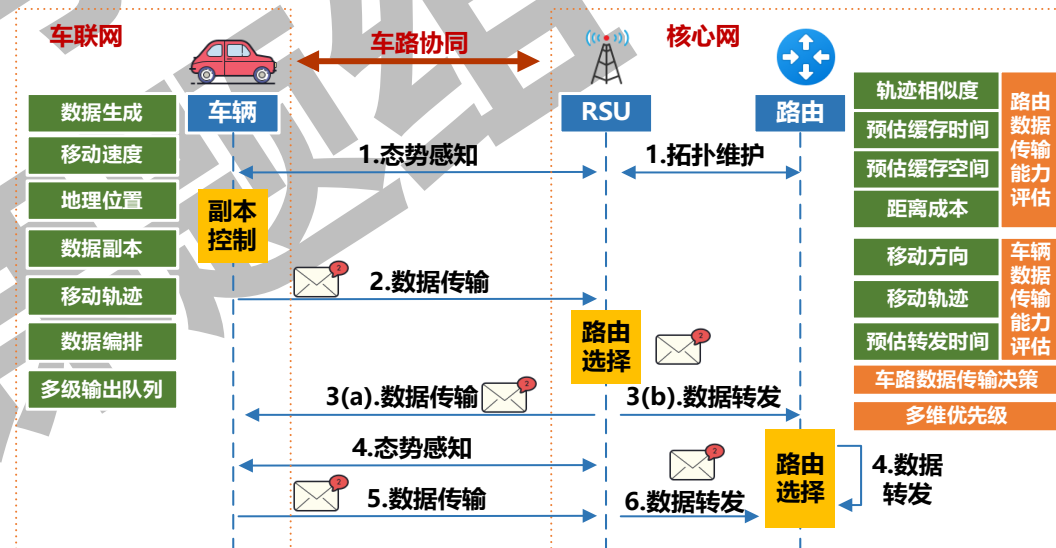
车联网

车路协同

核心网

车辆

RSU

路由

数据生成

移动速度

地理位置

数据副本

移动轨迹

数据编排

多级输出队列

副本控制

1.态势感知

1.拓扑维护

2.数据传输

路由选择

3(a).数据传输

3(b).数据转发

4.态势感知

路由选择

4.数据转发

5.数据传输

6.数据转发

轨迹相似度

预估缓存时间

预估缓存空间

距离成本

路由数据传输能力评估

移动方向

移动轨迹

预估转发时间

车辆数据传输能力评估

车路数据传输决策

多维优先级